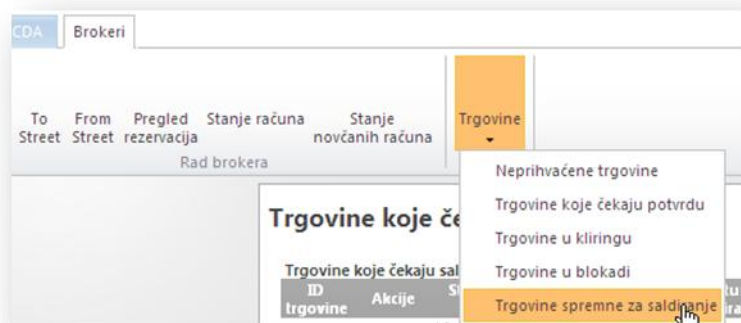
CDA Brokeri

To Street From Street Pregled rezervacija Stanje računa Stanje novčanih računa Trgovine

Rad brokera

Neprihvaćene trgovine
Trgovine koje čekaju potvrdu
Trgovine u kliringu
Trgovine u blokadi
Trgovine spremne za saldiranje

Trgovine koje če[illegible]

Trgovine koje čekaju sal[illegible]

| ID trgovine | Akcije | S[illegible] | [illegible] |
|---|---|---|---|